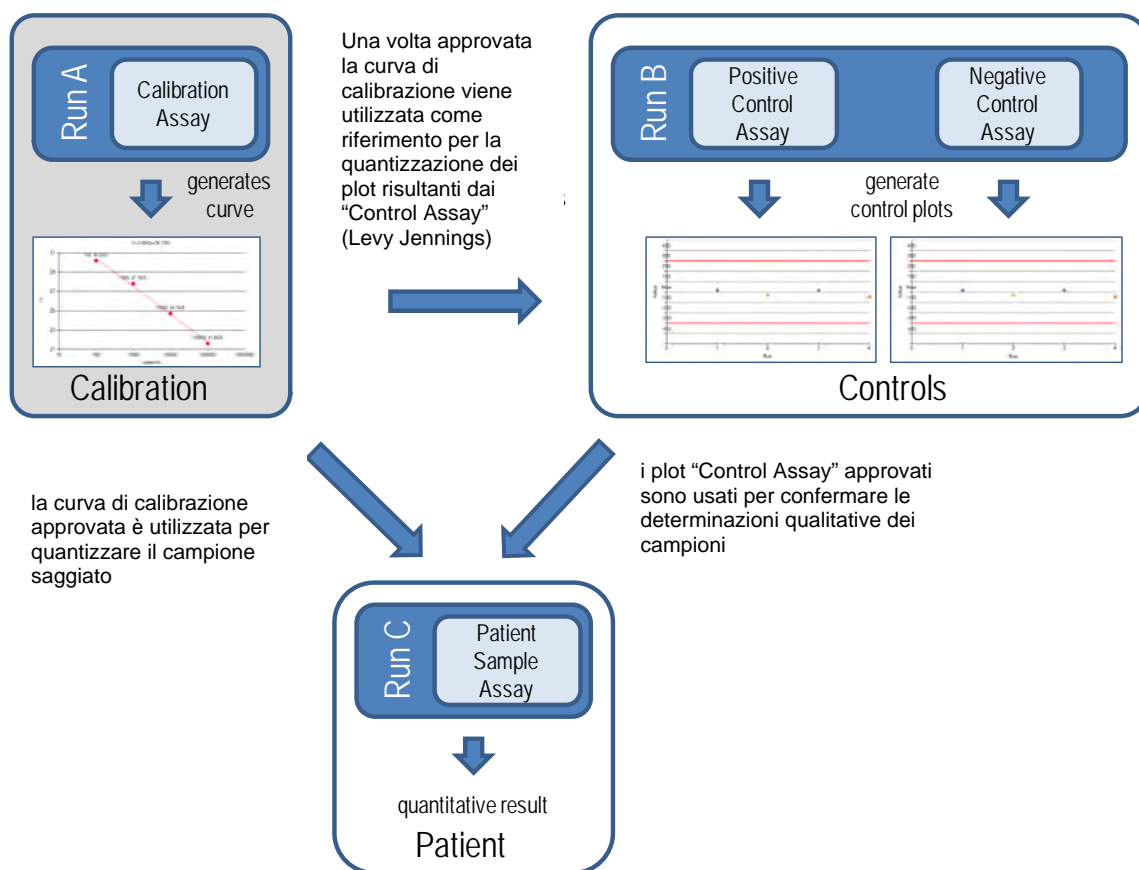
Run A

Calibration Assay

generates curve

Calibration

Una volta approvata la curva di calibrazione viene utilizzata come riferimento per la quantizzazione dei plot risultanti dai "Control Assay" (Levy Jennings)

Run B

Positive Control Assay

Negative Control Assay

generate control plots

Controls

la curva di calibrazione approvata è utilizzata per quantizzare il campione saggiato

i plot "Control Assay" approvati sono usati per confermare le determinazioni qualitative dei campioni

Run C

Patient Sample Assay

quantitative result

Patient